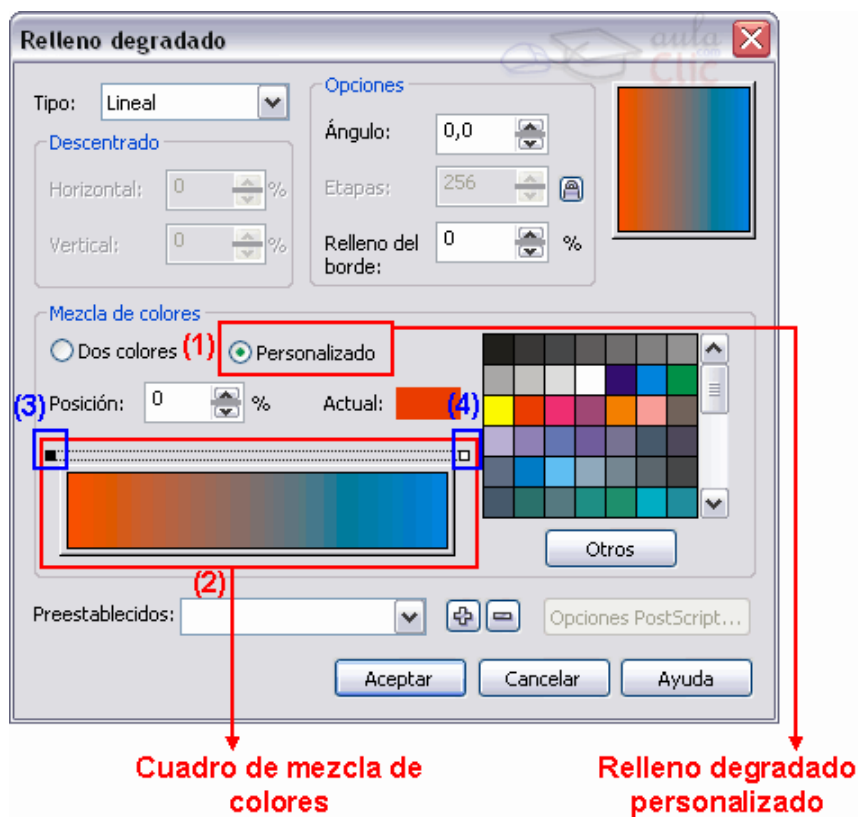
Relleno degradado

aula Clic

Tipo: Lineal

Descentrado

Horizontal: 0 %

Vertical: 0 %

Opciones

Ángulo: 0,0

Etapas: 256

Relleno del borde: 0 %

Mezcla de colores

Dos colores (1) Personalizado

(3) Posición: 0 %

Actual: (4)

Otros

(2)

Preestablecidos:

Opciones PostScript...

Aceptar Cancelar Ayuda

Cuadro de mezcla de colores

Relleno degradado personalizado